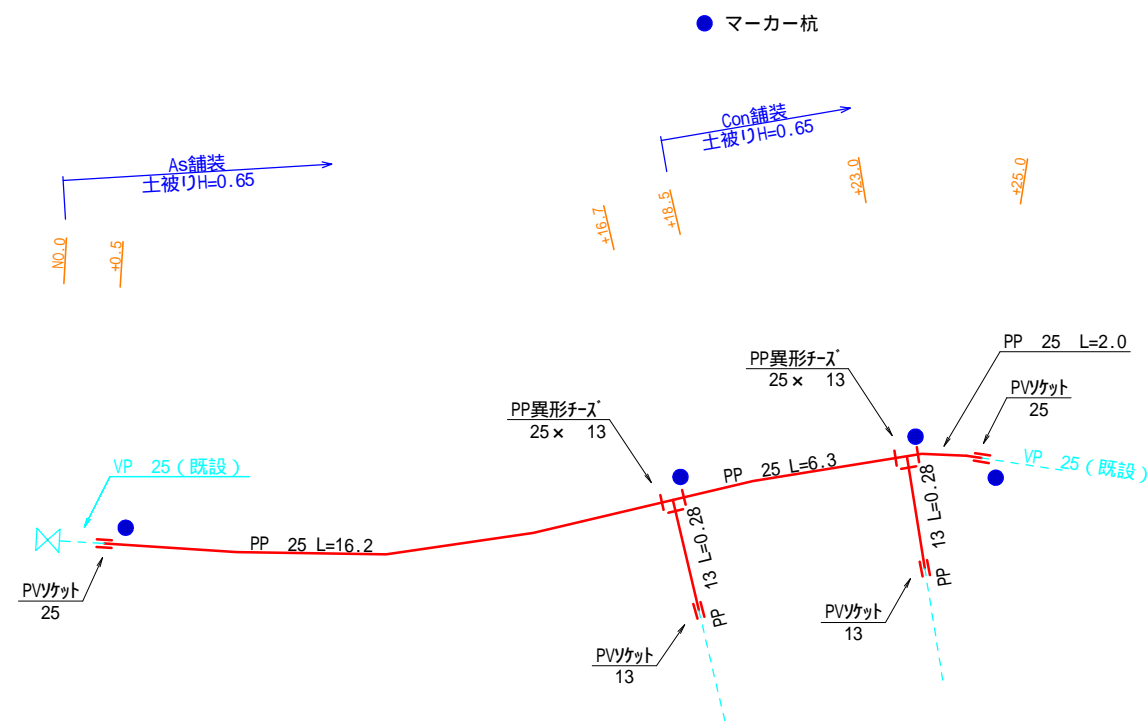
● マーカー杭

As舗装
土被りH=0.65

Con舗装
土被りH=0.65

NO.0
+0.5
+16.7
+18.5
+23.0
+25.0

PP異形チーズ
25× 13

PP 25 L=2.0

PVソケット
25

VP 25（既設）

VP 25（既設）

PP異形チーズ
25× 13

PP 25 L=6.3

PP 25 L=16.2

PVソケット
25

PP 13 L=0.28

PP 13 L=0.28

PVソケット
13

PVソケット
13